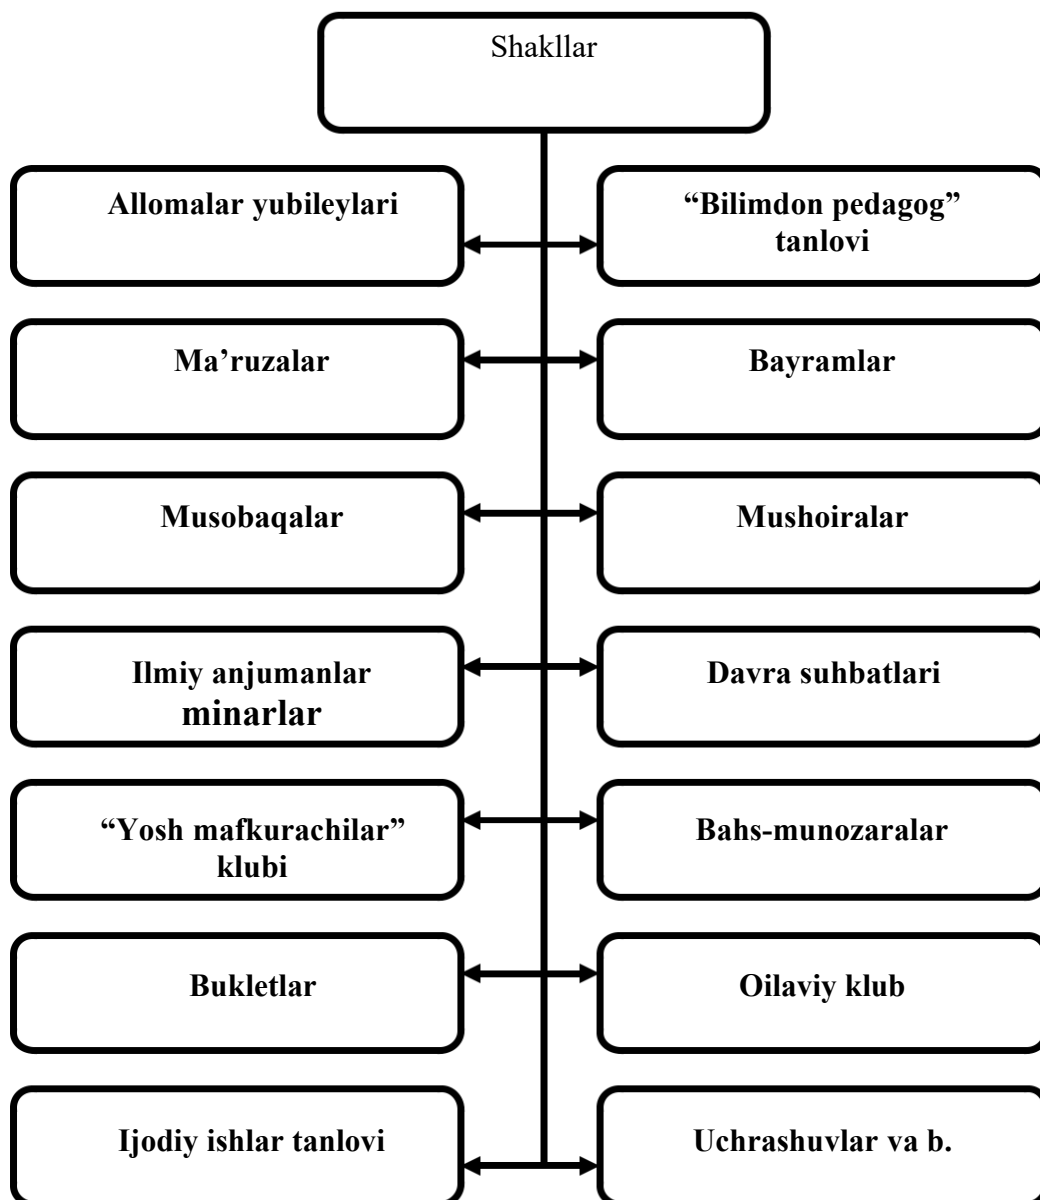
Shakllar

Allomalar yubileylari

“Bilimdon pedagog” tanlovi

Ma’ruzalar

Bayramlar

Musobaqalar

Mushoiralar

Ilmiy anjumanlar minarlar

Davra suhbatlari

“Yosh mafkurachilar” klubi

Bahs-munozaralar

Bukletlar

Oilaviy klub

Ijodiy ishlar tanlovi

Uchrashuvlar va b.